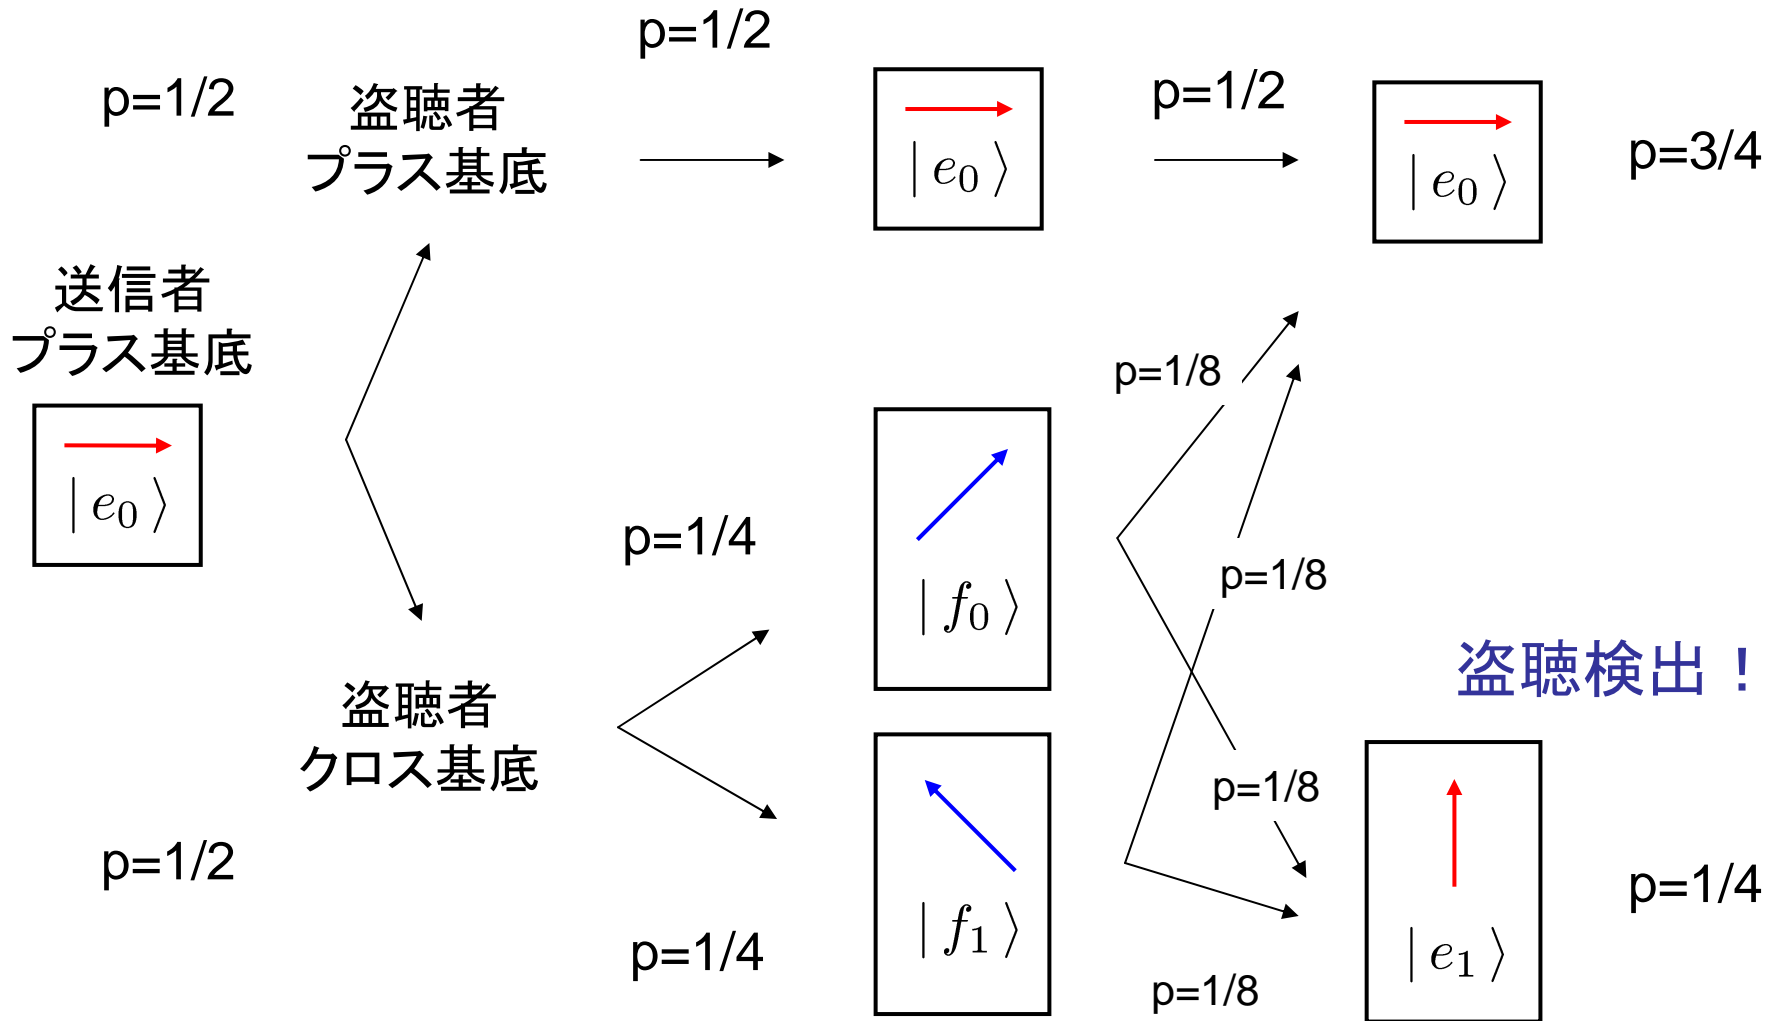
p=1/2

盗聴者
プラス基底

p=1/2

$|e_0\rangle$

p=1/2

$|e_0\rangle$

p=3/4

送信者
プラス基底

$|e_0\rangle$

p=1/8

p=1/4

$|f_0\rangle$

p=1/8

盗聴検出！

盗聴者
クロス基底

p=1/8

$|f_1\rangle$

$|e_1\rangle$

p=1/2

p=1/4

p=1/4

p=1/8